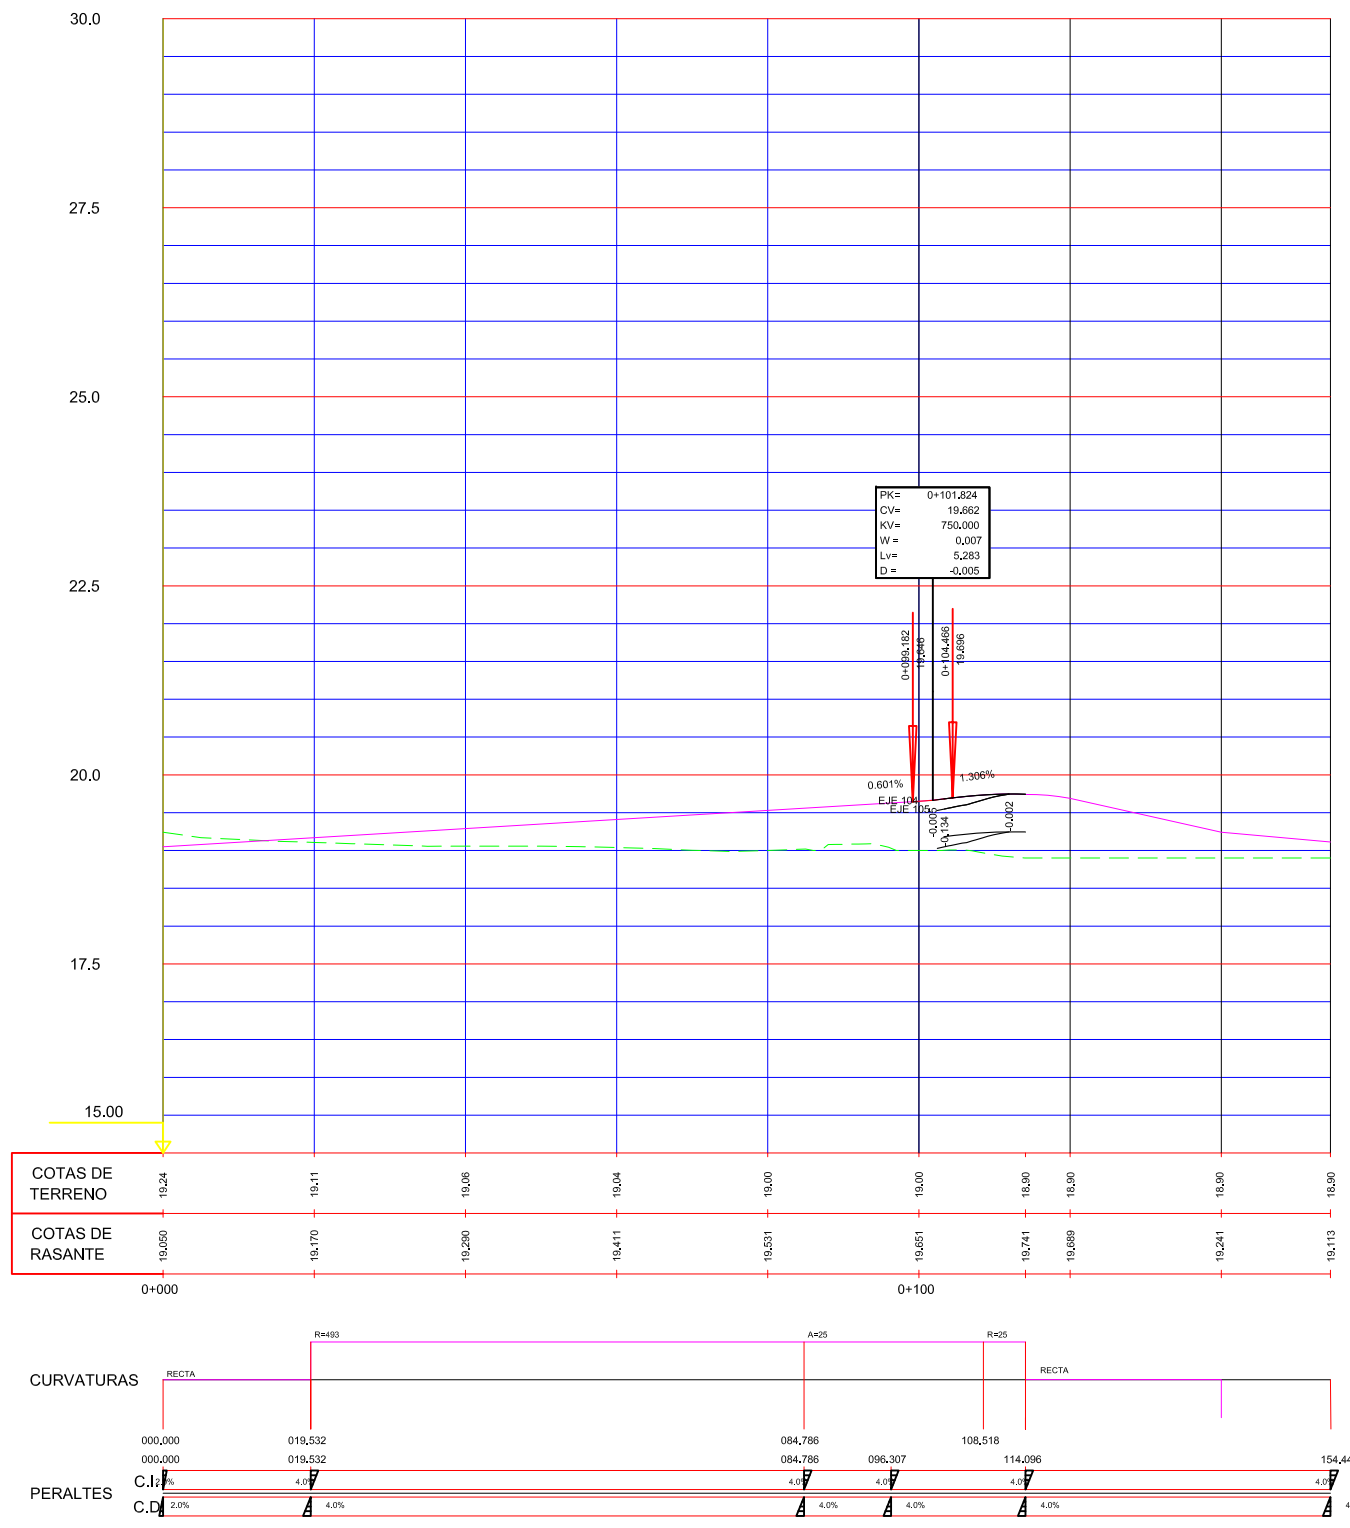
30.0
27.5
25.0
22.5
20.0
17.5
15.00

| PK= | 0+101.824 |
|---|---|
| CV= | 19.662 |
| KV= | 750.000 |
| W = | 0.007 |
| Lv= | 5.283 |
| D = | -0.005 |

0+099.182
19.646
0+104.466
19.696
0.601%
1.306%
EJE 104
EJE 105
-0.005
-0.134
-0.002

COTAS DE TERRENO
19.24
19.11
19.06
19.04
19.00
19.00
18.90
18.90
18.90
18.90

COTAS DE RASANTE
19.050
19.170
19.290
19.411
19.531
19.651
19.741
19.689
19.241
19.113

0+000
0+100

CURVATURAS
RECTA
R=493
A=25
R=25
RECTA
000.000
019.532
084.786
108.518

PERALTES
000.000
019.532
084.786
096.307
114.096
154.44
C.I.
2.0%
4.0%
4.0%
4.0%
4.0%
4.0%
C.D.
2.0%
4.0%
4.0%
4.0%
4.0%
4